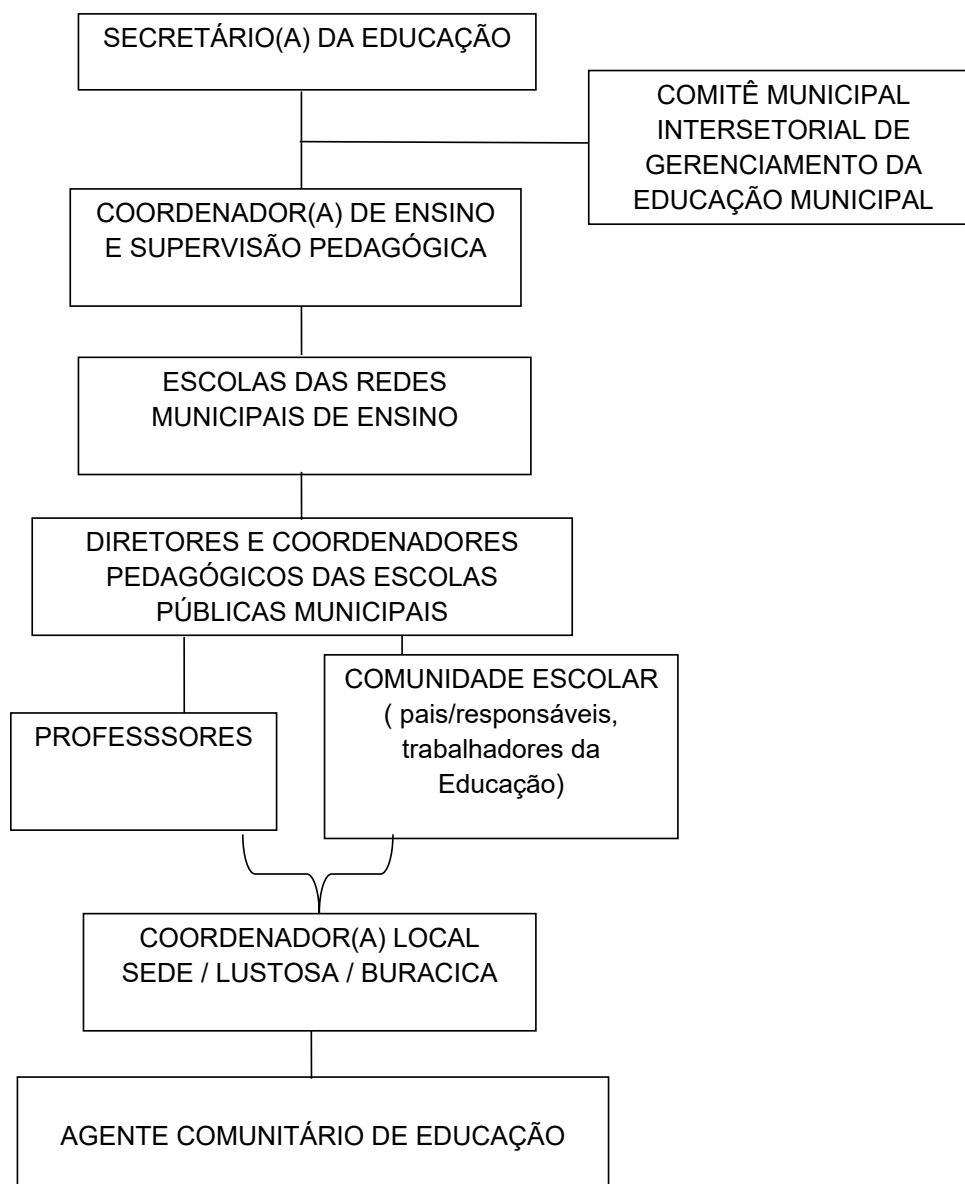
SECRETÁRIO(A) DA EDUCAÇÃO

COMITÊ MUNICIPAL INTERSETORIAL DE GERENCIAMENTO DA EDUCAÇÃO MUNICIPAL

COORDENADOR(A) DE ENSINO E SUPERVISÃO PEDAGÓGICA

ESCOLAS DAS REDES MUNICIPAIS DE ENSINO

DIRETORES E COORDENADORES PEDAGÓGICOS DAS ESCOLAS PÚBLICAS MUNICIPAIS

PROFESSSORES

COMUNIDADE ESCOLAR ( pais/responsáveis, trabalhadores da Educação)

COORDENADOR(A) LOCAL
SEDE / LUSTOSA / BURACICA

AGENTE COMUNITÁRIO DE EDUCAÇÃO